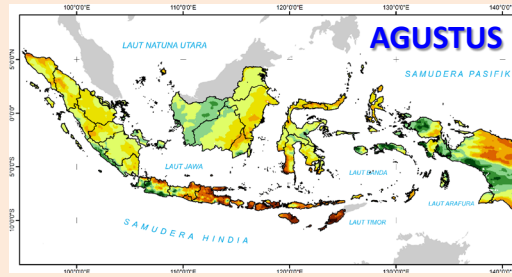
100°0'0"E
110°0'0"E
120°0'0"E
130°0'0"E
140°0'0"E
AGUSTUS
LAUT NATUNA UTARA
SAMUDERA PASIFIK
5°0'0"N
0°0'0"
5°0'0"S
10°0'0"S
LAUT JAWA
LAUT BANDA
LAUT ARAFURA
LAUT TIMOR
SAMUDERA HINDIA
100°0'0"E
110°0'0"E
120°0'0"E
130°0'0"E
140°0'0"E